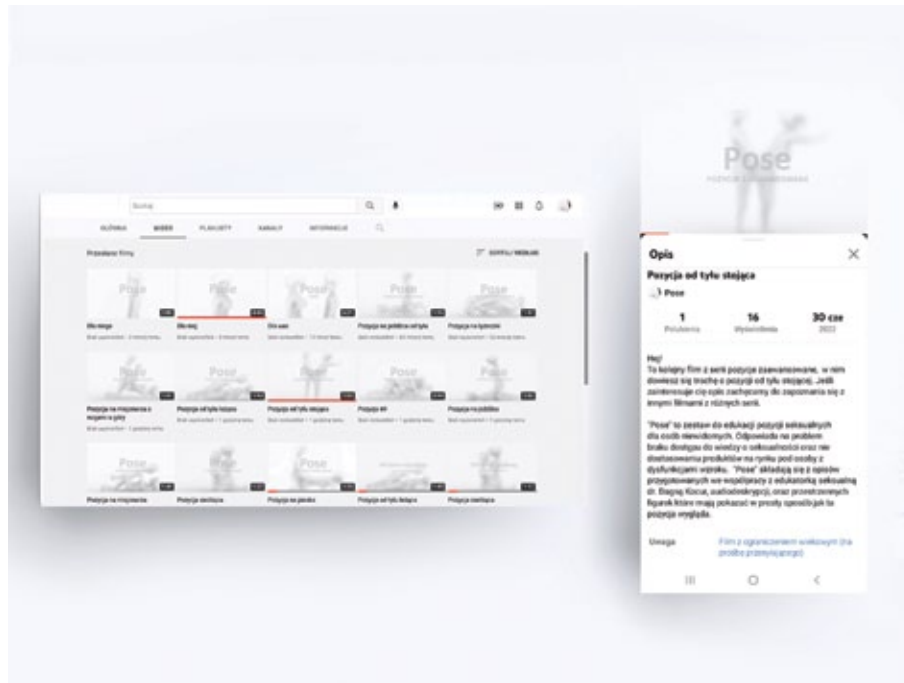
Szukaj

GŁÓWNA WIDEO PLAYLISTY KANAŁY INFORMACJE

Przesłane filmy

SORTUJ WEDŁUG

Pose

Dla niego

Dla niej

Dla was

Pozycja na pieska od tyłu

Pozycja na łyżeczki

Pozycja na misjonarza z nogami w górze

Pozycja od tyłu leżąca

Pozycja od tyłu stojąca

Pozycja 69

Pozycja na jeźdźca

Pozycja na misjonarza

Pozycja siedząca

Pozycja na pieska

Pozycja od tyłu leżąca

Pozycja siedząca

Pose

Opis

Pozycja od tyłu stojąca

Pose

| 1 | 16 | 30 cze |
|---|---|---|
| Polubienia | Wyświetlenia | 2022 |

Hej!
To kolejny film z serii pozycja zaawansowane, w nim dowiesz się trochę o pozycji od tyłu stojącej. Jeśli zainteresuje cię opis zachęcamy do zapoznania się z innymi filmami z różnych serii.

"Pose" to zestaw do edukacji pozycji seksualnych dla osób niewidomych. Odpowieda na problem braku dostępu do wiedzy o seksualności oraz nie dostosowaniu produktów na rynku pod osoby z dysfunkcjami wzroku. "Pose" składają się z opisów przygotowanych we współpracy z edukatorką seksualną dr. Bogną Kocur, audiodeskrypcji, oraz przestrzennych figurek które mają pokazać w prosty sposób jak ta pozycja wygląda.

Uwaga

Film z ograniczeniem wiekowym (na prośbę przesyłającego)